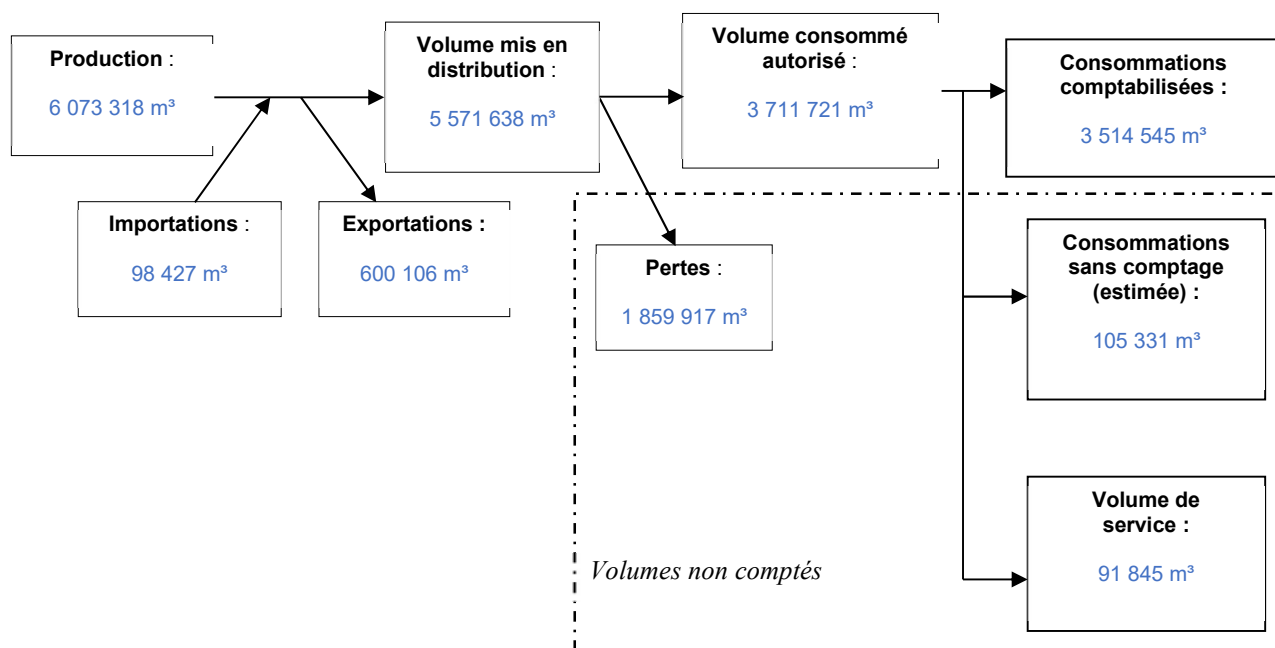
Production :

6 073 318 m³

Importations :

98 427 m³

Exportations :

600 106 m³

Volume mis en distribution :

5 571 638 m³

Pertes :

1 859 917 m³

Volume consommé autorisé :

3 711 721 m³

Consommations comptabilisées :

3 514 545 m³

Consommations sans comptage (estimée) :

105 331 m³

Volume de service :

91 845 m³

Volumes non comptés